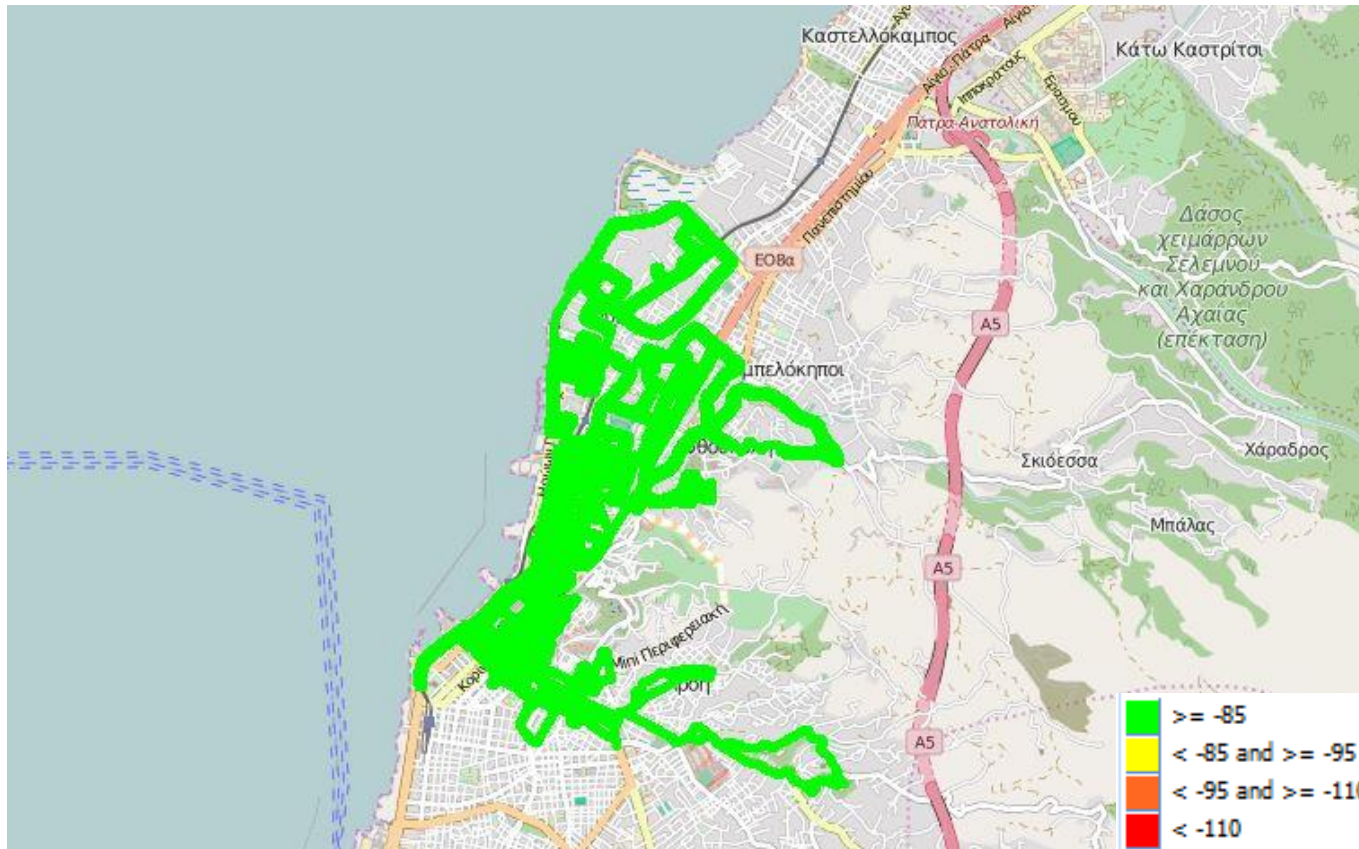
Καστελλόκαμπος
Κάτω Καστρίτσι
Αγυιά
Αγυιάς Πάτρα
Ιπποκράτους
Ερασμου
Πάτρα Ανατολική
Πανεπιστημίου
Πανεπιστημίου
ΕΟΒα
Δάσος χειμάρρων Σελεμνού και Χαράνδρου Αχαΐας (επέκταση)
Α5
μπελόκηποι
Χάραδρος
Σκιόεσσα
Μπάλας
Α5
Μίνι Περιφερειακή
Α5
>= -85
< -85 and >= -95
< -95 and >= -11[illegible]
< -110